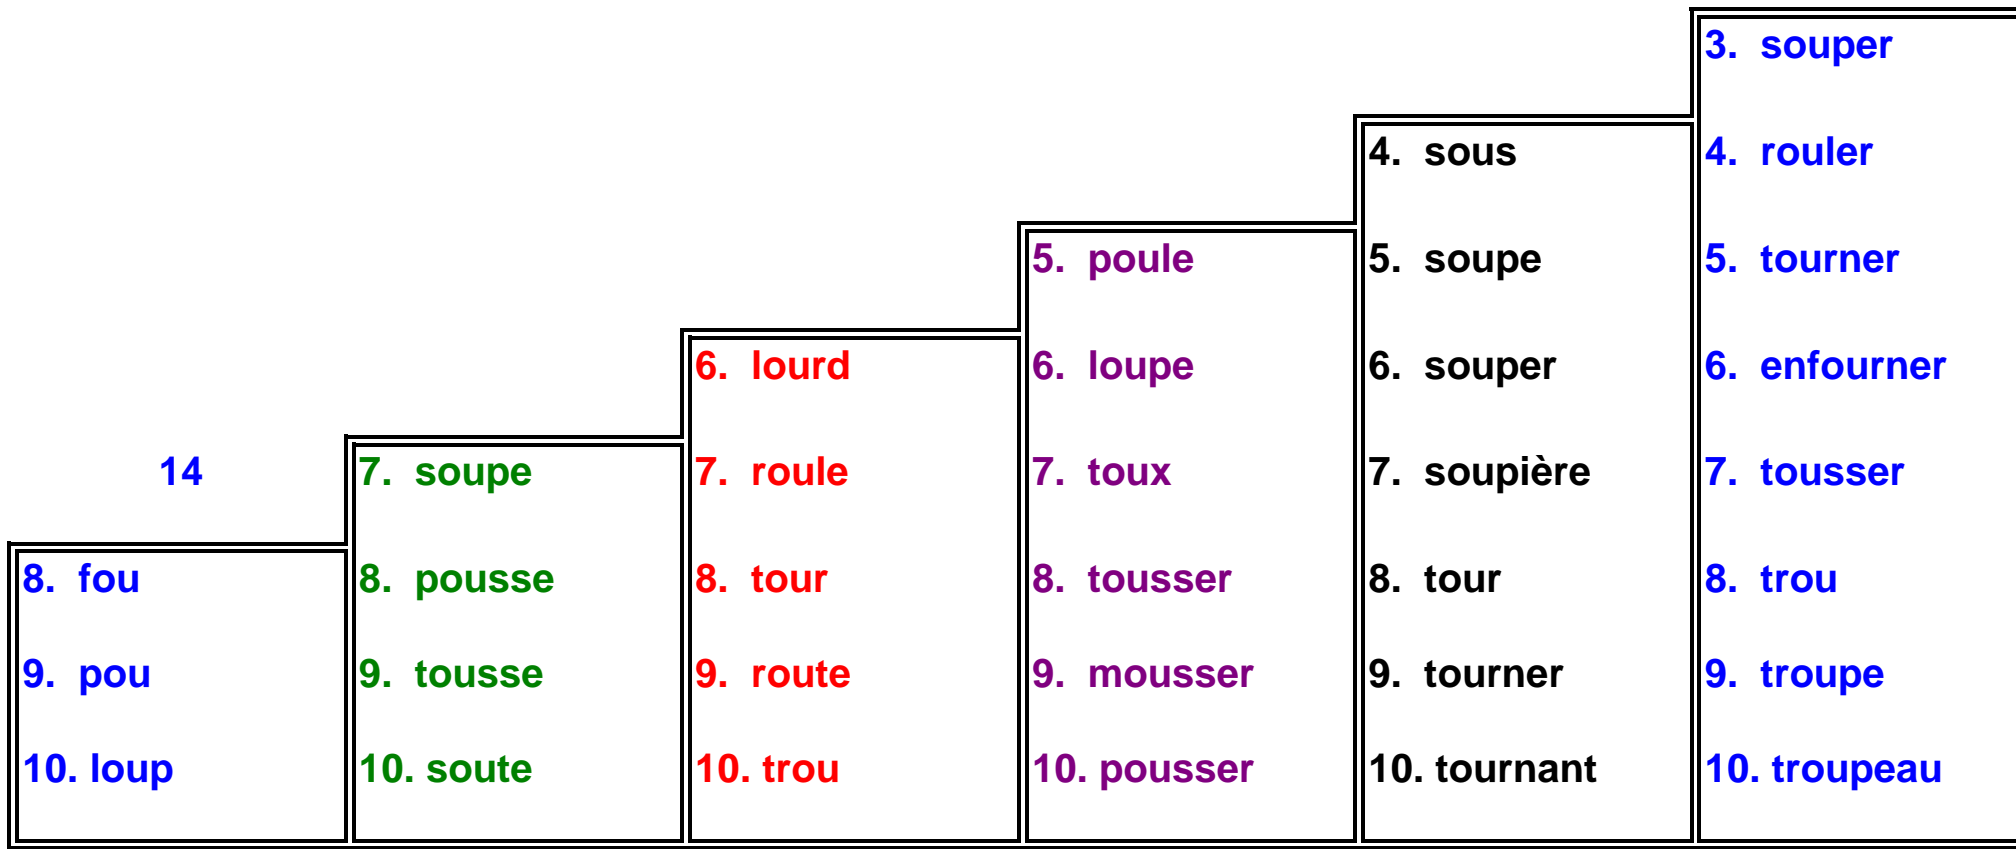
14

8. fou
9. pou
10. loup

7. soupe
8. pousse
9. tousse
10. soute

6. lourd
7. roule
8. tour
9. route
10. trou

5. poule
6. loupe
7. toux
8. tousser
9. mousser
10. pousser

4. sous
5. soupe
6. souper
7. soupière
8. tour
9. tourner
10. tournant

3. souper
4. rouler
5. tourner
6. enfourner
7. tousser
8. trou
9. troupe
10. troupeau